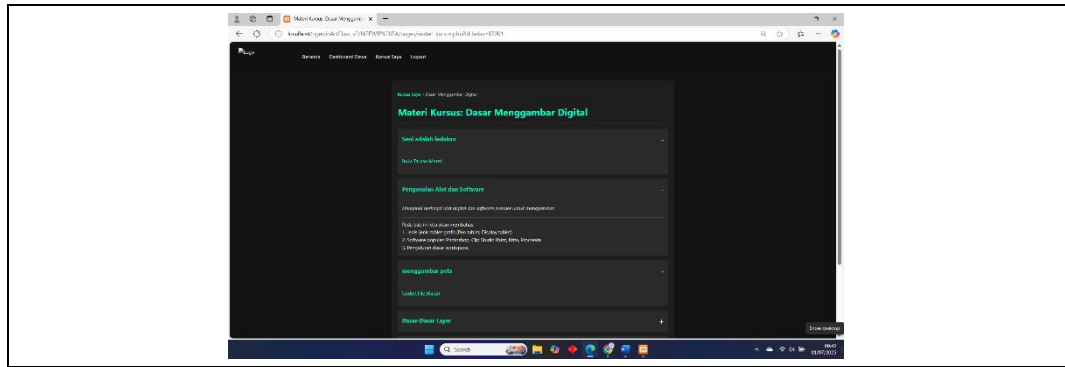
Materi Kursus: Dasar Menggamb ×

localhost/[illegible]

Logo

Beranda Dashboard Siswa Kursus Saya Logout

Kursus Saya › Dasar Menggambar Digital

Materi Kursus: Dasar Menggambar Digital

Seni adalah kebebasan

Baca Teks Materi

Pengenalan Alat dan Software

Mengenal berbagai alat digital dan software populer untuk menggambar.

Pada bab ini kita akan membahas:
1. Jenis-jenis tablet grafis (Pen tablet, Display tablet)
2. Software populer: Photoshop, Clip Studio Paint, Krita, Procreate
3. Pengaturan dasar workspace.

menggambar pola

Unduh File Materi

Dasar-Dasar Layer

+

Show desktop

Search

09:07
01/07/2025